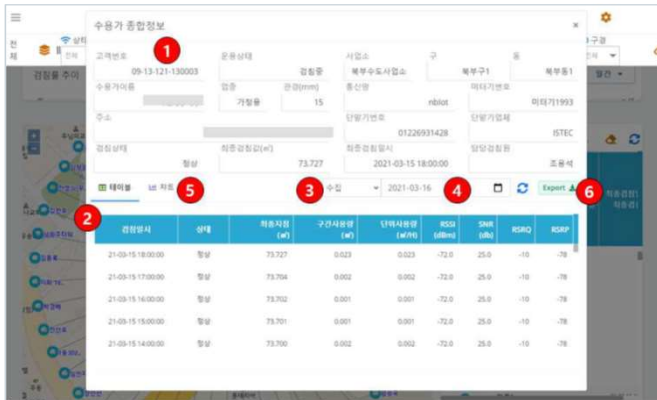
수용가 종합정보

×

1

고객번호
09-13-121-130003

운용상태
검침중

사업소
북부수도사업소

구
북부구1

동
북부동1

수용가이름

업종
가정용

관경(mm)
15

통신망
nblot

미터기번호
미터기1993

주소

단말기번호
01226931428

단말기업체
ISTEC

검침상태
정상

최종검침값(㎥)
73.727

최종검침일시
2021-03-15 18:00:00

담당검침원
조용석

테이블

차트

5

3

수집

2021-03-16

4

Export

6

2

| 검침일시 | 상태 | 최종지침 (㎥) | 구간사용량 (㎥) | 단위사용량 (㎥/h) | RSSI (dBm) | SNR (db) | RSRQ | RSRP |
|---|---|---|---|---|---|---|---|---|
| 21-03-15 18:00:00 | 정상 | 73.727 | 0.023 | 0.023 | -72.0 | 25.0 | -10 | -78 |
| 21-03-15 17:00:00 | 정상 | 73.704 | 0.002 | 0.002 | -72.0 | 25.0 | -10 | -78 |
| 21-03-15 16:00:00 | 정상 | 73.702 | 0.001 | 0.001 | -72.0 | 25.0 | -10 | -78 |
| 21-03-15 15:00:00 | 정상 | 73.701 | 0.001 | 0.001 | -72.0 | 25.0 | -10 | -78 |
| 21-03-15 14:00:00 | 정상 | 73.700 | 0.002 | 0.002 | -72.0 | 25.0 | -10 | -78 |